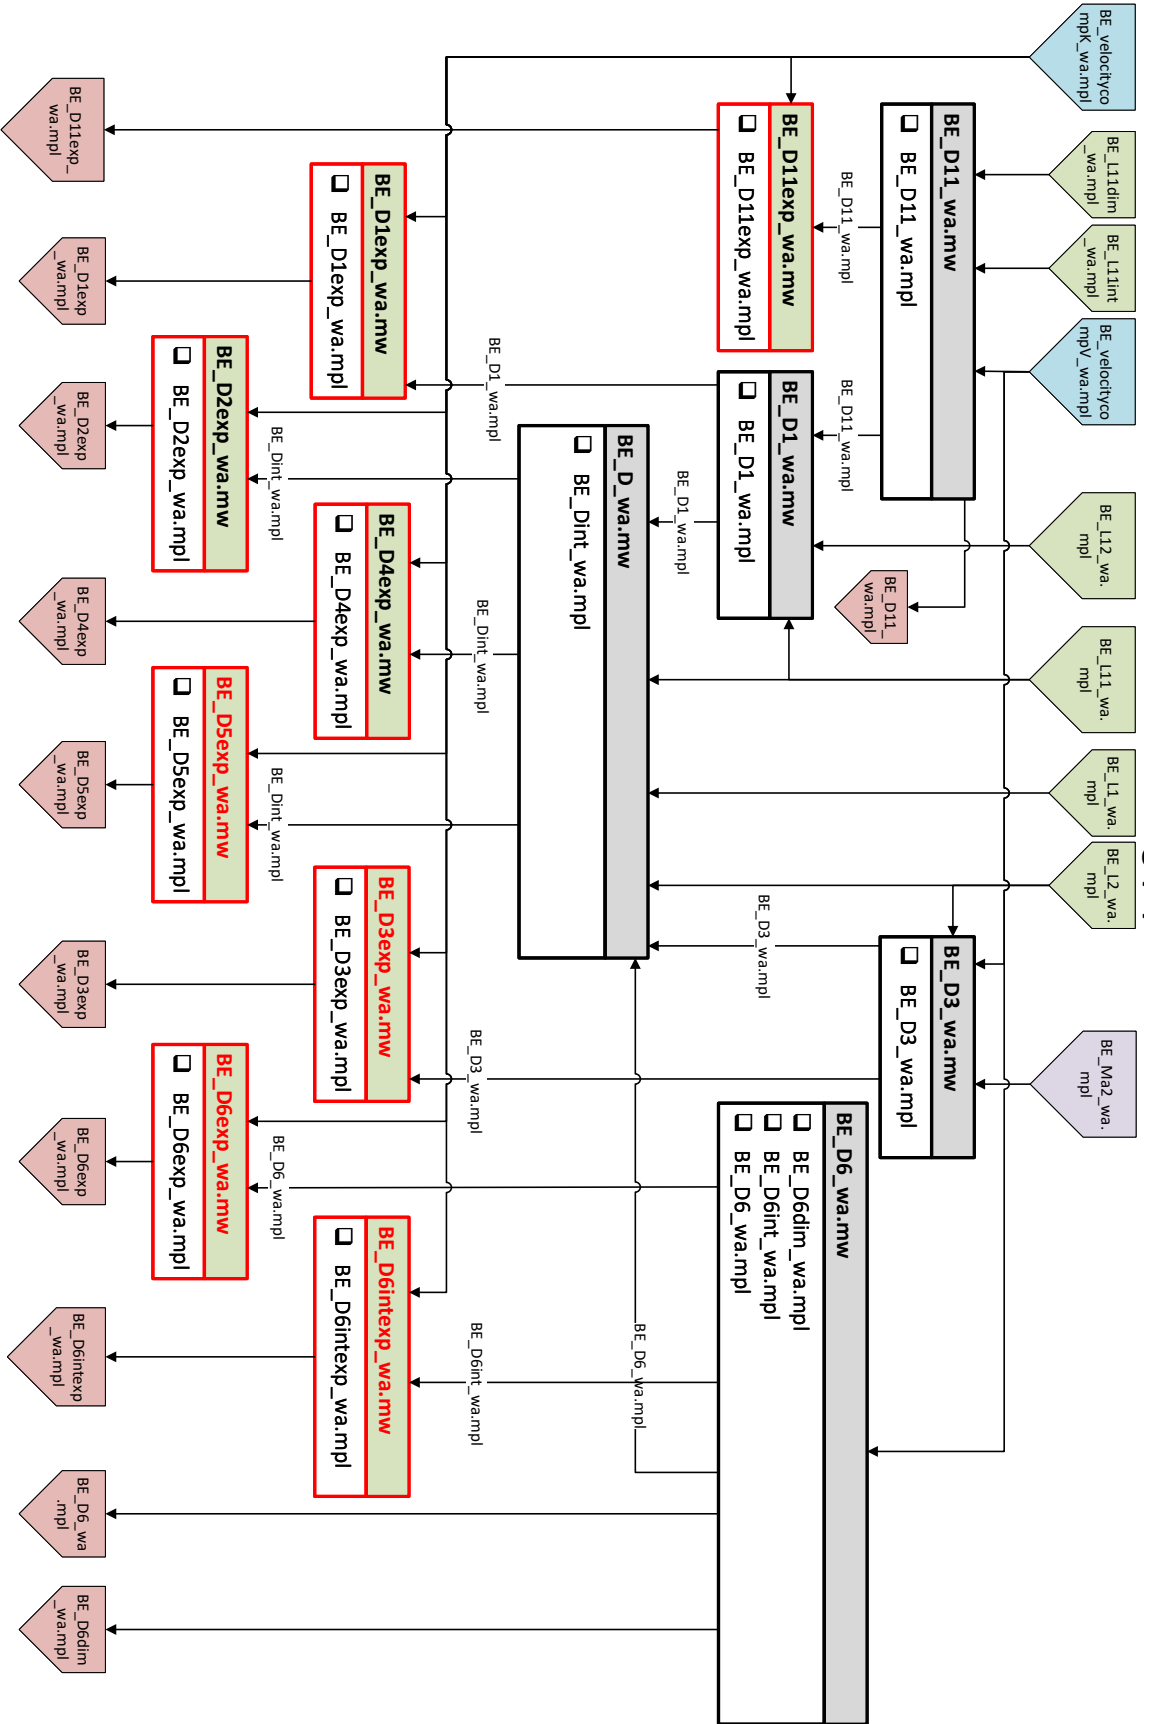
BE_velocityco mpK_wa.mpl

BE_L11dim _wa.mpl

BE_L11int _wa.mpl

BE_velocityco mpV_wa.mpl

BE_L12_wa. mpl

BE_L11_wa. mpl

BE_L1_wa. mpl

BE_L2_wa. mpl

BE_Ma2_wa. mpl

BE_D11_wa.mw
BE_D11_wa.mpl

BE_D11exp_wa.mw
BE_D11exp_wa.mpl

BE_D1_wa.mw
BE_D1_wa.mpl

BE_D11_ wa.mpl

BE_D_wa.mw
BE_Dint_wa.mpl

BE_D3_wa.mw
BE_D3_wa.mpl

BE_D6_wa.mw
BE_D6dim_wa.mpl
BE_D6int_wa.mpl
BE_D6_wa.mpl

BE_D1exp_wa.mw
BE_D1exp_wa.mpl

BE_D2exp_wa.mw
BE_D2exp_wa.mpl

BE_D4exp_wa.mw
BE_D4exp_wa.mpl

BE_D5exp_wa.mw
BE_D5exp_wa.mpl

BE_D3exp_wa.mw
BE_D3exp_wa.mpl

BE_D6exp_wa.mw
BE_D6exp_wa.mpl

BE_D6intexp_wa.mw
BE_D6intexp_wa.mpl

BE_D11_wa.mpl

BE_D11_wa.mpl

BE_D1_wa.mpl

BE_D1_wa.mpl

BE_Dint_wa.mpl

BE_Dint_wa.mpl

BE_Dint_wa.mpl

BE_D3_wa.mpl

BE_D3_wa.mpl

BE_D6_wa.mpl

BE_D6int_wa.mpl

BE_D6_wa.mpl

BE_D11exp_ wa.mpl

BE_D1exp _wa.mpl

BE_D2exp _wa.mpl

BE_D4exp _wa.mpl

BE_D5exp _wa.mpl

BE_D3exp _wa.mpl

BE_D6exp _wa.mpl

BE_D6intexp _wa.mpl

BE_D6_wa .mpl

BE_D6dim _wa.mpl